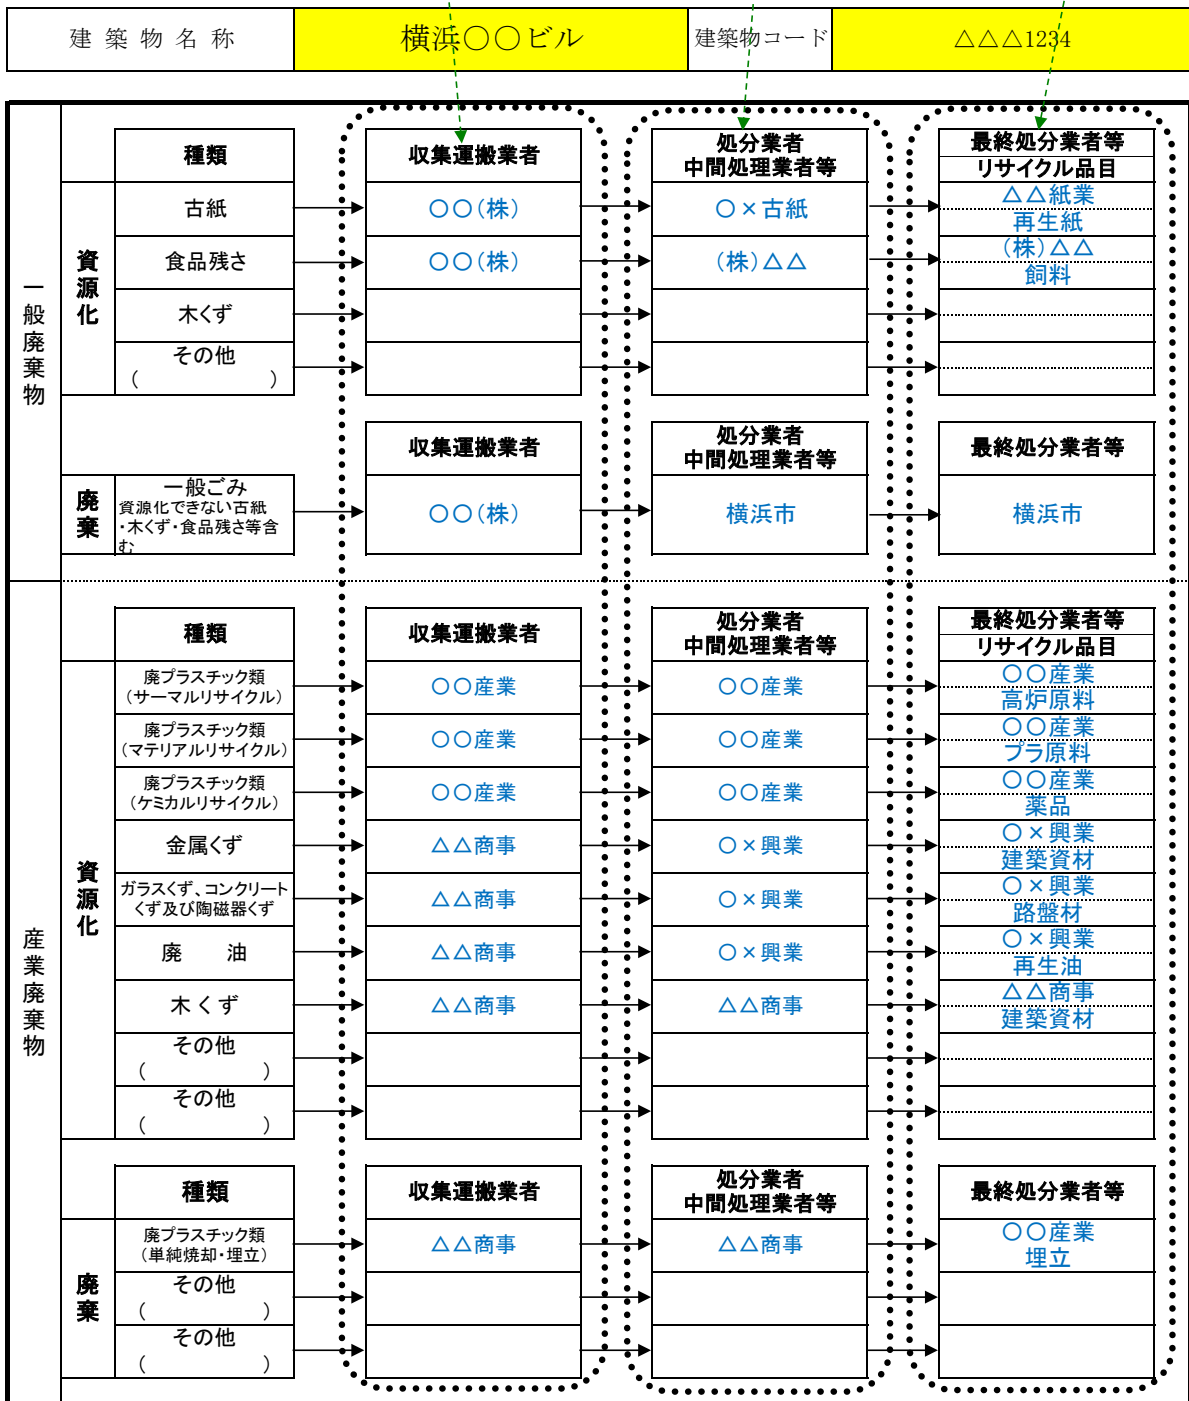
| 建築物名称 | 横浜〇〇ビル | 建築物コード | △△△1234 |
|---|---|---|---|

一般廃棄物

資源化

| 種類 | 収集運搬業者 | 処分業者 中間処理業者等 | 最終処分業者等 リサイクル品目 |
|---|---|---|---|
| 古紙 | 〇〇(株) | 〇×古紙 | △△紙業 再生紙 |
| 食品残さ | 〇〇(株) | (株)△△ | (株)△△ 飼料 |
| 木くず | | | |
| その他 ( ) | | | |

廃棄

| | 収集運搬業者 | 処分業者 中間処理業者等 | 最終処分業者等 |
|---|---|---|---|
| 一般ごみ 資源化できない古紙・木くず・食品残さ等含む | 〇〇(株) | 横浜市 | 横浜市 |

産業廃棄物

資源化

| 種類 | 収集運搬業者 | 処分業者 中間処理業者等 | 最終処分業者等 リサイクル品目 |
|---|---|---|---|
| 廃プラスチック類 (サーマルリサイクル) | 〇〇産業 | 〇〇産業 | 〇〇産業 高炉原料 |
| 廃プラスチック類 (マテリアルリサイクル) | 〇〇産業 | 〇〇産業 | 〇〇産業 プラ原料 |
| 廃プラスチック類 (ケミカルリサイクル) | 〇〇産業 | 〇〇産業 | 〇〇産業 薬品 |
| 金属くず | △△商事 | 〇×興業 | 〇×興業 建築資材 |
| ガラスくず、コンクリートくず及び陶磁器くず | △△商事 | 〇×興業 | 〇×興業 路盤材 |
| 廃 油 | △△商事 | 〇×興業 | 〇×興業 再生油 |
| 木くず | △△商事 | △△商事 | △△商事 建築資材 |
| その他 ( ) | | | |
| その他 ( ) | | | |

廃棄

| 種類 | 収集運搬業者 | 処分業者 中間処理業者等 | 最終処分業者等 |
|---|---|---|---|
| 廃プラスチック類 (単純焼却・埋立) | △△商事 | △△商事 | 〇〇産業 埋立 |
| その他 ( ) | | | |
| その他 ( ) | | | |